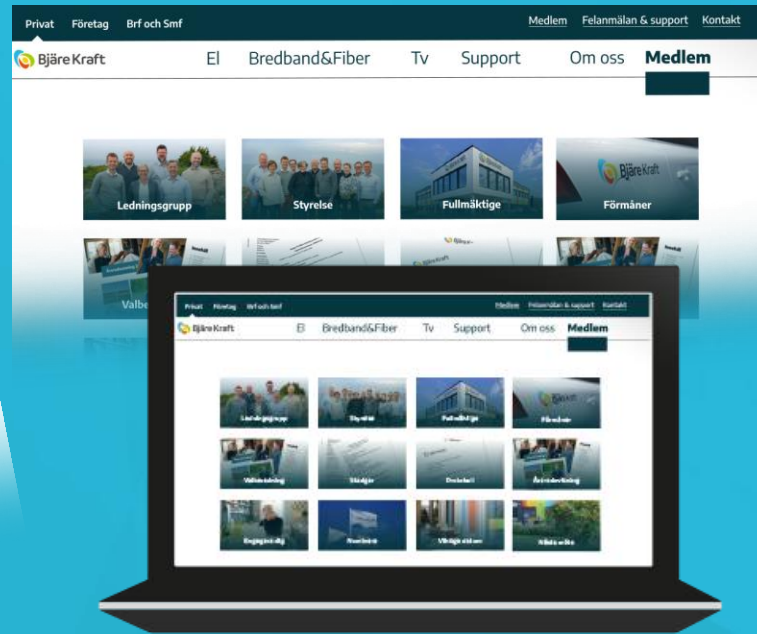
Privat Företag Brf och Smf

Medlem Felanmälan & support Kontakt

Bjäre Kraft

El Bredband&Fiber Tv Support Om oss Medlem

Ledningsgrupp

Styrelse

Fullmäktige

Förmåner

Valbe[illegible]

Privat Företag Brf och Smf

Medlem Felanmälan & support Kontakt

Bjäre Kraft

El Bredband&Fiber Tv Support Om oss Medlem

Ledningsgrupp

Styrelse

Fullmäktige

Förmåner

Valberedning

Stadgar

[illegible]

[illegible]

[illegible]

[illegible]

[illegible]

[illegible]